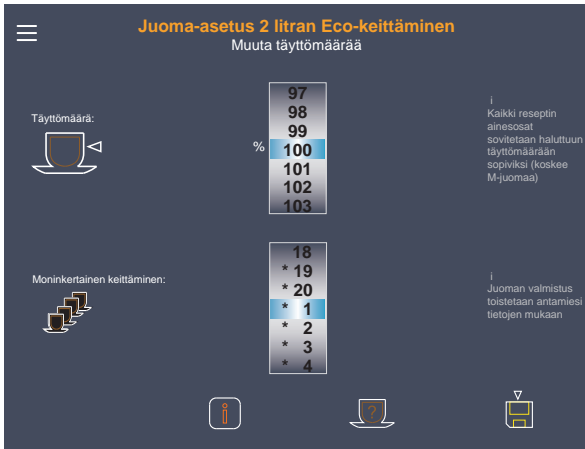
Juoma-asetus 2 litran Eco-keittäminen
Muuta täyttömäärää

Täyttömäärä:

%

97
98
99
100
101
102
103

i
Kaikki reseptin ainesosat sovitetaan haluttuun täyttömäärään sopiviksi (koskee M-juomaa)

Moninkertainen keittäminen:

18
* 19
* 20
* 1
* 2
* 3
* 4

i
Juoman valmistus toistetaan antamiesi tietojen mukaan

i

?